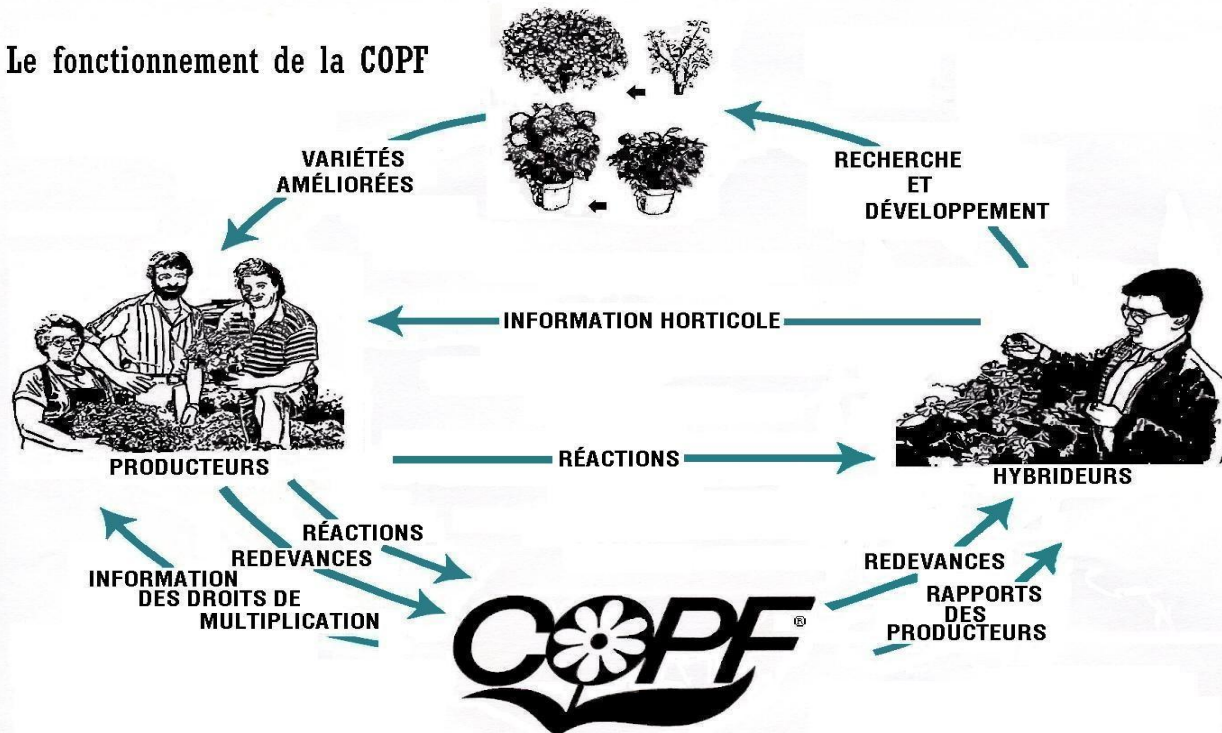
Le fonctionnement de la COPF

VARIÉTÉS AMÉLIORÉES

RECHERCHE ET DÉVELOPPEMENT

INFORMATION HORTICOLE

PRODUCTEURS

RÉACTIONS

HYBRIDEURS

RÉACTIONS
REDEVANCES

INFORMATION DES DROITS DE MULTIPLICATION

REDEVANCES

RAPPORTS DES PRODUCTEURS

COPF®